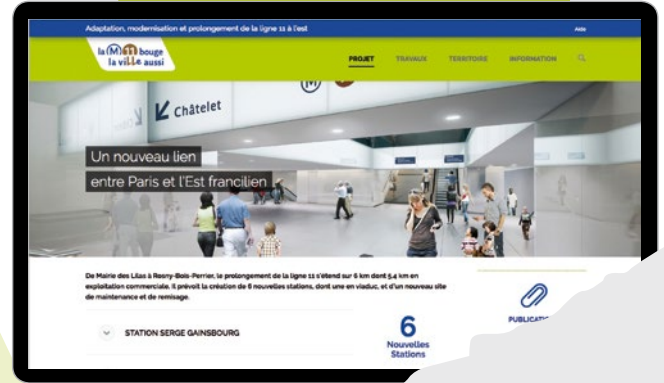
Adaptation, modernisation et prolongement de la ligne 11 à l'est

Aide

la M 11 bouge la ville aussi

PROJET TRAVAUX TERRITOIRE INFORMATION

Châtelet

Un nouveau lien entre Paris et l'Est francilien

De Mairie des Lilas à Rosny-Bois-Perrier, le prolongement de la ligne 11 s'étend sur 6 km dont 5,4 km en exploitation commerciale. Il prévoit la création de 6 nouvelles stations, dont une en viaduc, et d'un nouveau site de maintenance et de remisage.

STATION SERGE GAINSBOURG

6 Nouvelles Stations

PUBLICATIO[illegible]